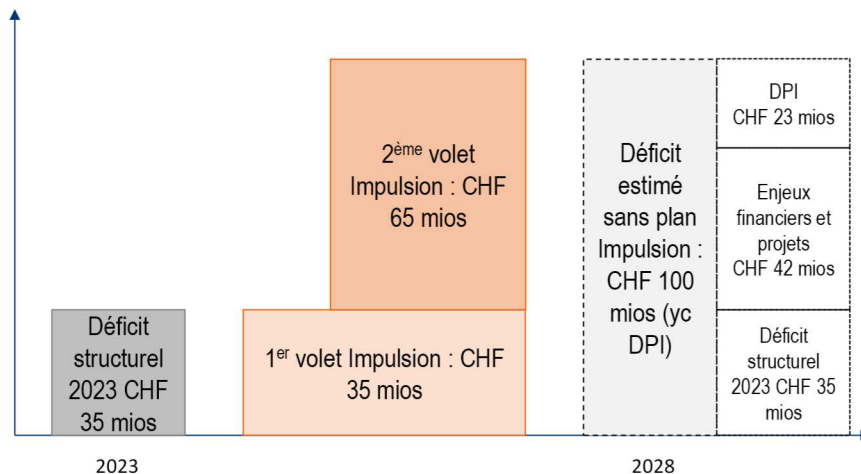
2$^{ème}$ volet Impulsion : CHF 65 mios

Déficit structurel 2023 CHF 35 mios

1$^{er}$ volet Impulsion : CHF 35 mios

Déficit estimé sans plan Impulsion : CHF 100 mios (yc DPI)

DPI CHF 23 mios

Enjeux financiers et projets CHF 42 mios

Déficit structurel 2023 CHF 35 mios

2023

2028